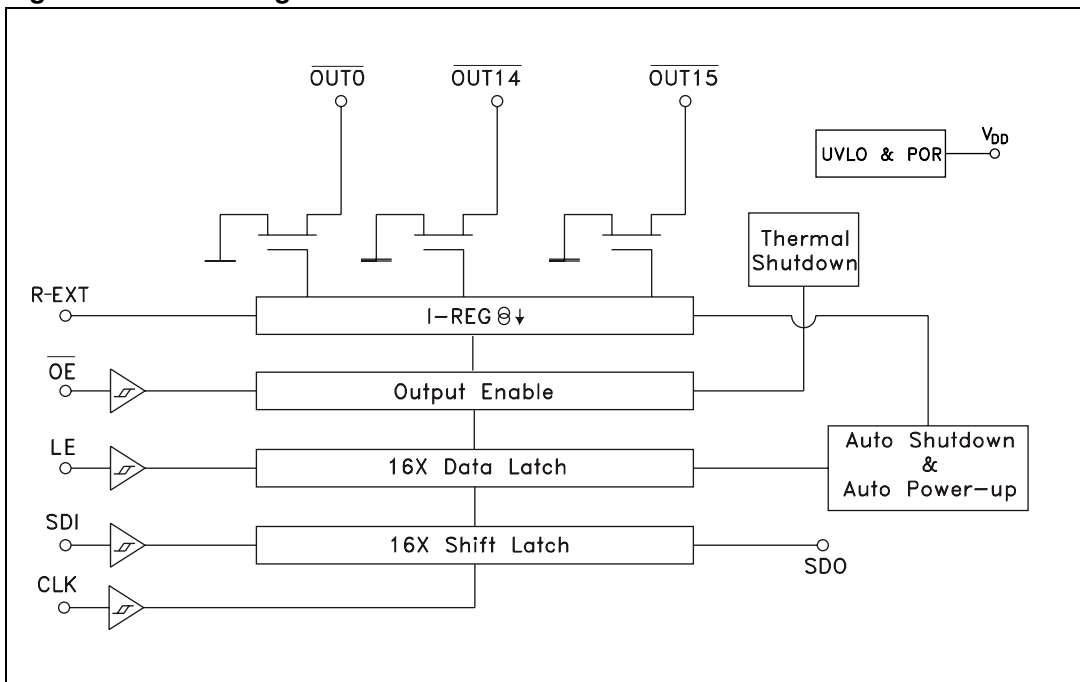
$\overline{OUT0}$

$\overline{OUT14}$

$\overline{OUT15}$

UVLO & POR

$V_{DD}$

Thermal Shutdown

R-EXT

I-REG

$\overline{OE}$

Output Enable

LE

16X Data Latch

Auto Shutdown & Auto Power-up

SDI

16X Shift Latch

SDO

CLK